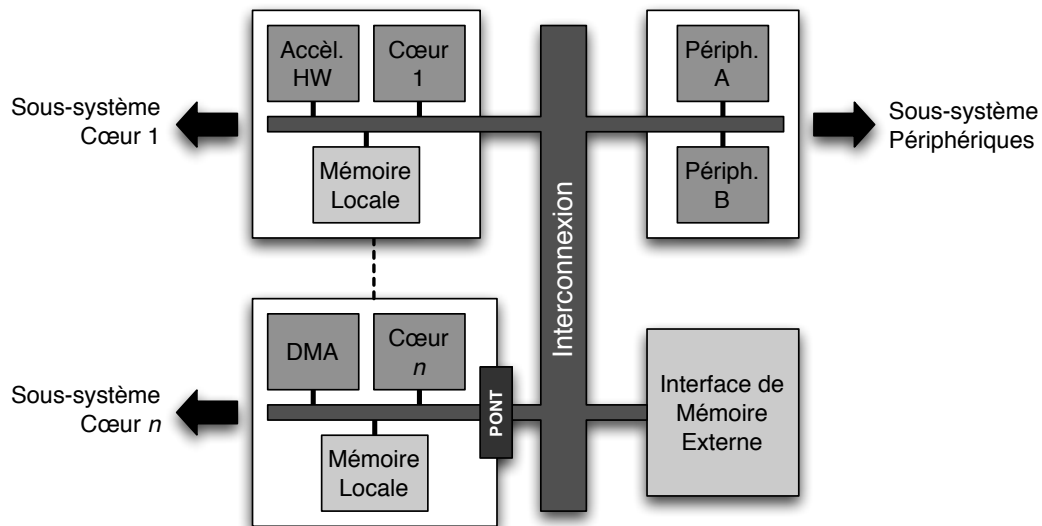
Accèl. HW

Cœur 1

Mémoire Locale

Sous-système Cœur 1

Interconnexion

Périph. A

Périph. B

Sous-système Périphériques

DMA

Cœur $n$

PONT

Mémoire Locale

Sous-système Cœur $n$

Interface de Mémoire Externe